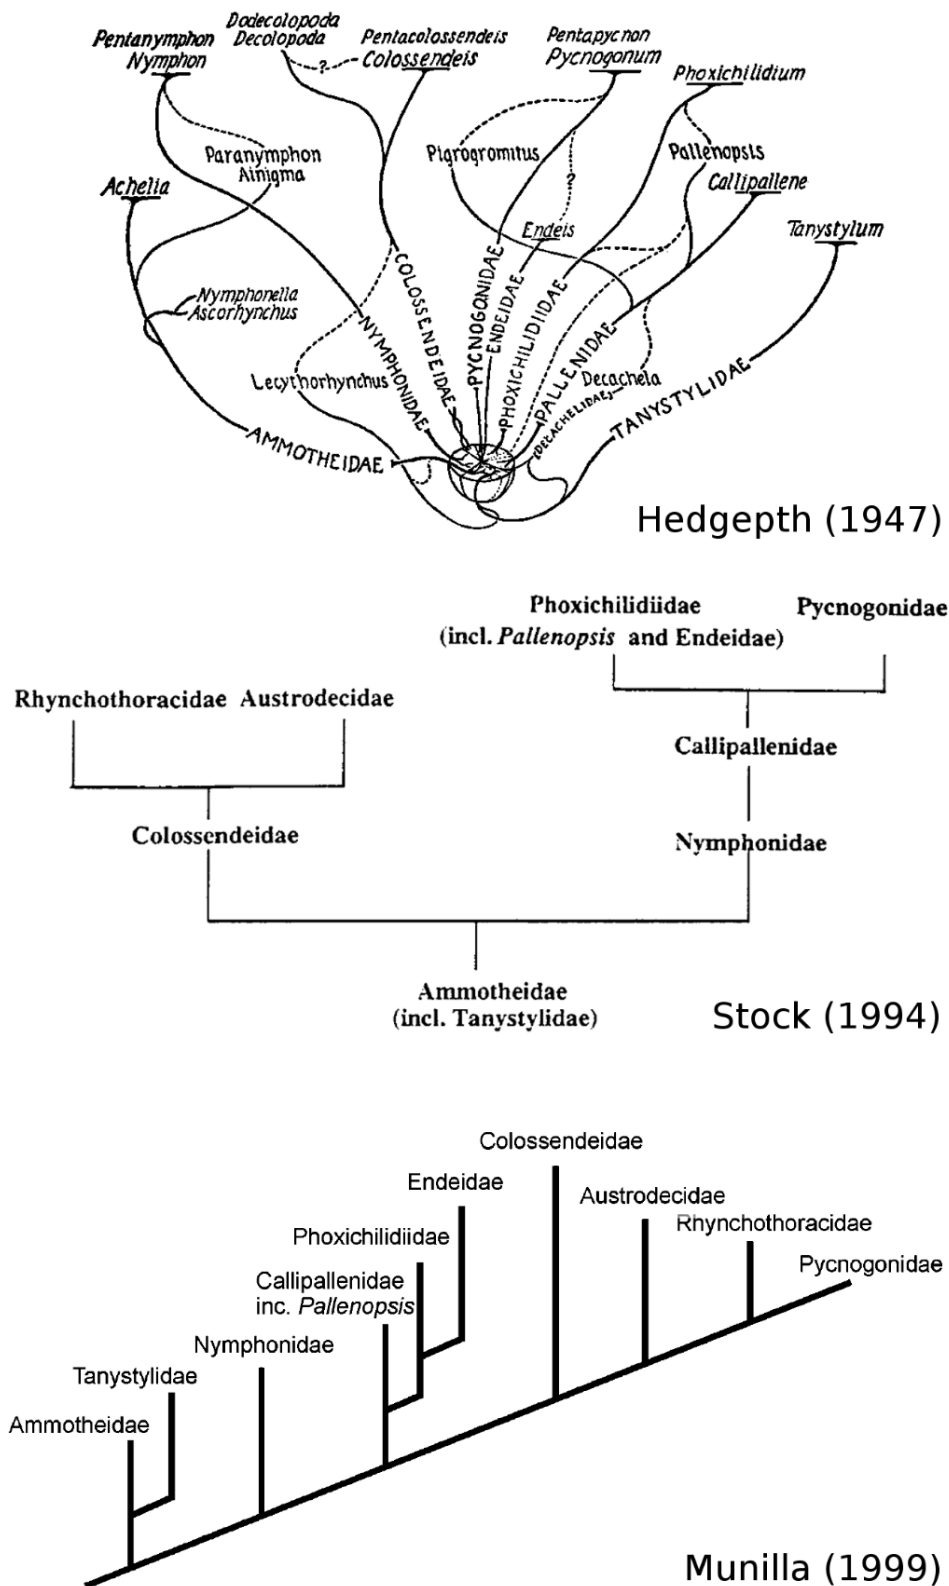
Pentanymphon
Nymphon
Dodecolopoda
Decolopoda
?
Pentacolossendeis
Colossendeis
Pentapycnon
Pycnogonum
Phoxichilidium
Paranymphon
Ainigma
Pigrogromitus
?
Pallenopsis
Callipallene
Achelia
Endeis
Tanystylum
Nymphonella
Ascorhynchus
COLOSSENDEIDAE
NYMPHONIDAE
PYCNOGONIDAE
ENDEIDAE
PHOXICHILIDIIDAE
PALLENIDAE
Decachela
DECACHELIDAE
TANYSTYLIDAE
Lecythorhynchus
AMMOTHEIDAE

Hedgepth (1947)

Phoxichilidiidae
(incl. *Pallenopsis* and Endeidae)
Pycnogonidae
Rhynchothoracidae Austrodecidae
Callipallenidae
Colossendeidae
Nymphonidae
Ammotheidae
(incl. Tanystylidae)

Stock (1994)

Colossendeidae
Endeidae
Austrodecidae
Rhynchothoracidae
Phoxichilidiidae
Pycnogonidae
Callipallenidae
inc. *Pallenopsis*
Nymphonidae
Tanystylidae
Ammotheidae

Munilla (1999)